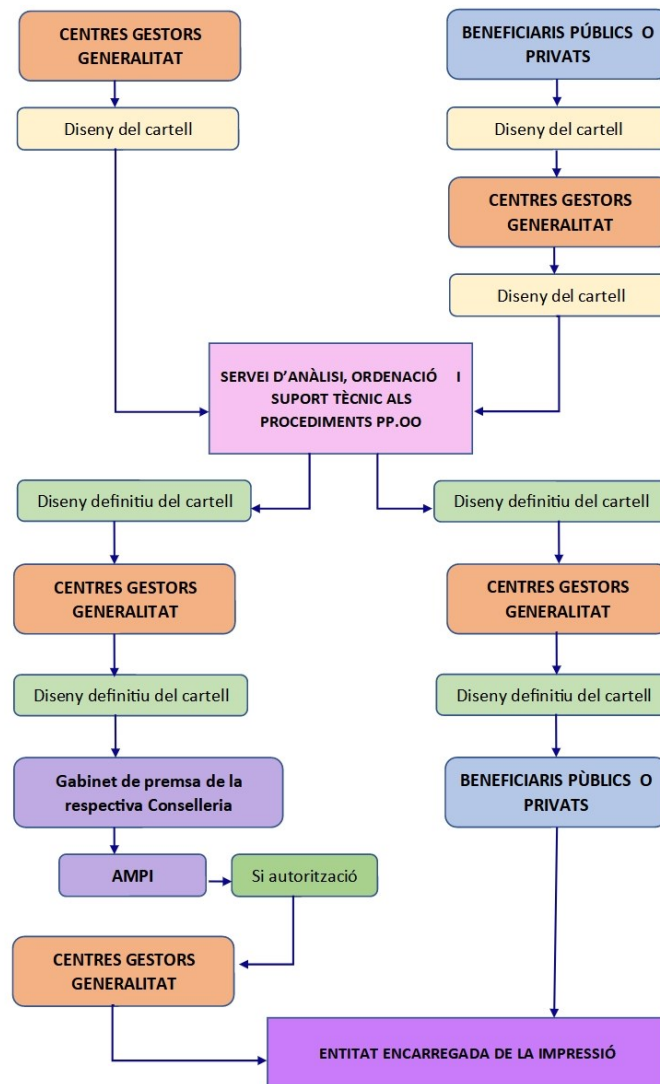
CENTRES GESTORS GENERALITAT

Diseny del cartell

BENEFICIARIS PÚBLICS O PRIVATS

Diseny del cartell

CENTRES GESTORS GENERALITAT

Diseny del cartell

SERVEI D'ANÀLISI, ORDENACIÓ I SUPORT TÈCNIC ALS PROCEDIMENTS PP.OO

Diseny definitiu del cartell

Diseny definitiu del cartell

CENTRES GESTORS GENERALITAT

CENTRES GESTORS GENERALITAT

Diseny definitiu del cartell

Diseny definitiu del cartell

Gabinet de premsa de la respectiva Conselleria

BENEFICIARIS PÙBLICS O PRIVATS

AMPI

Si autorització

CENTRES GESTORS GENERALITAT

ENTITAT ENCARREGADA DE LA IMPRESSIÓ